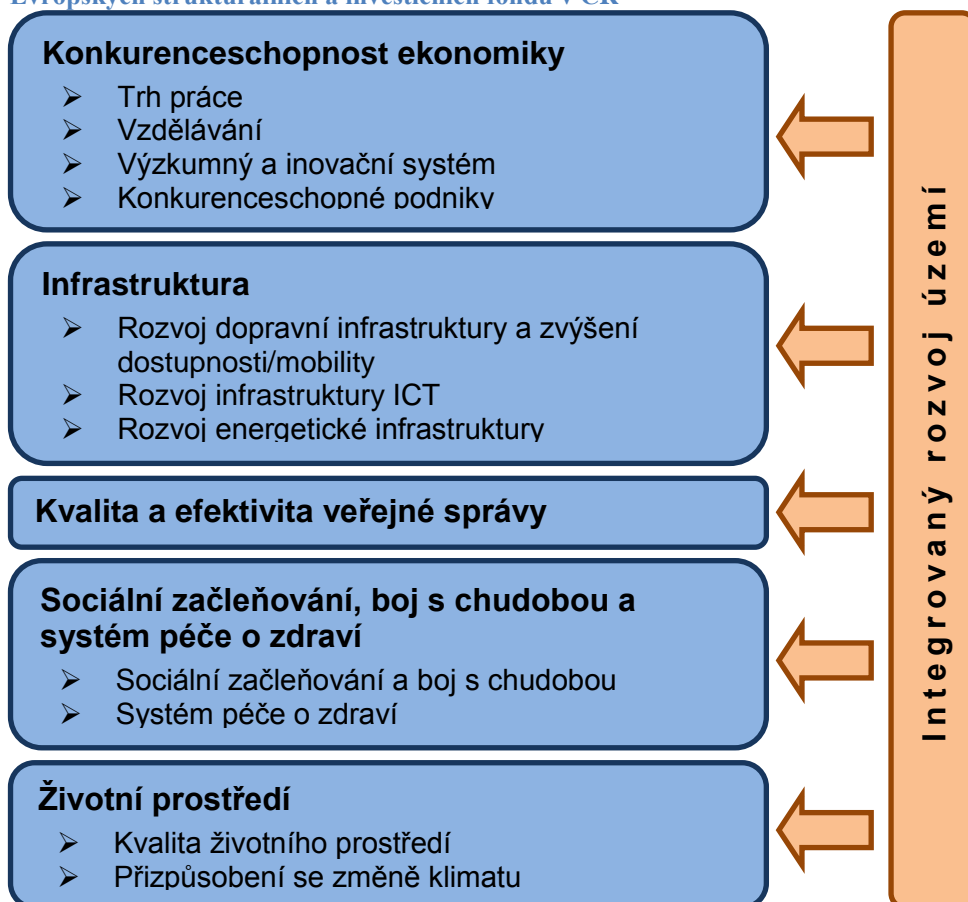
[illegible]

Konkurenceschopnost ekonomiky
➢ Trh práce
➢ Vzdělávání
➢ Výzkumný a inovační systém
➢ Konkurenceschopné podniky

Infrastruktura
➢ Rozvoj dopravní infrastruktury a zvýšení dostupnosti/mobility
➢ Rozvoj infrastruktury ICT
➢ Rozvoj energetické infrastruktury

Kvalita a efektivita veřejné správy

Sociální začleňování, boj s chudobou a systém péče o zdraví
➢ Sociální začleňování a boj s chudobou
➢ Systém péče o zdraví

Životní prostředí
➢ Kvalita životního prostředí
➢ Přizpůsobení se změně klimatu

Integrovaný rozvoj území